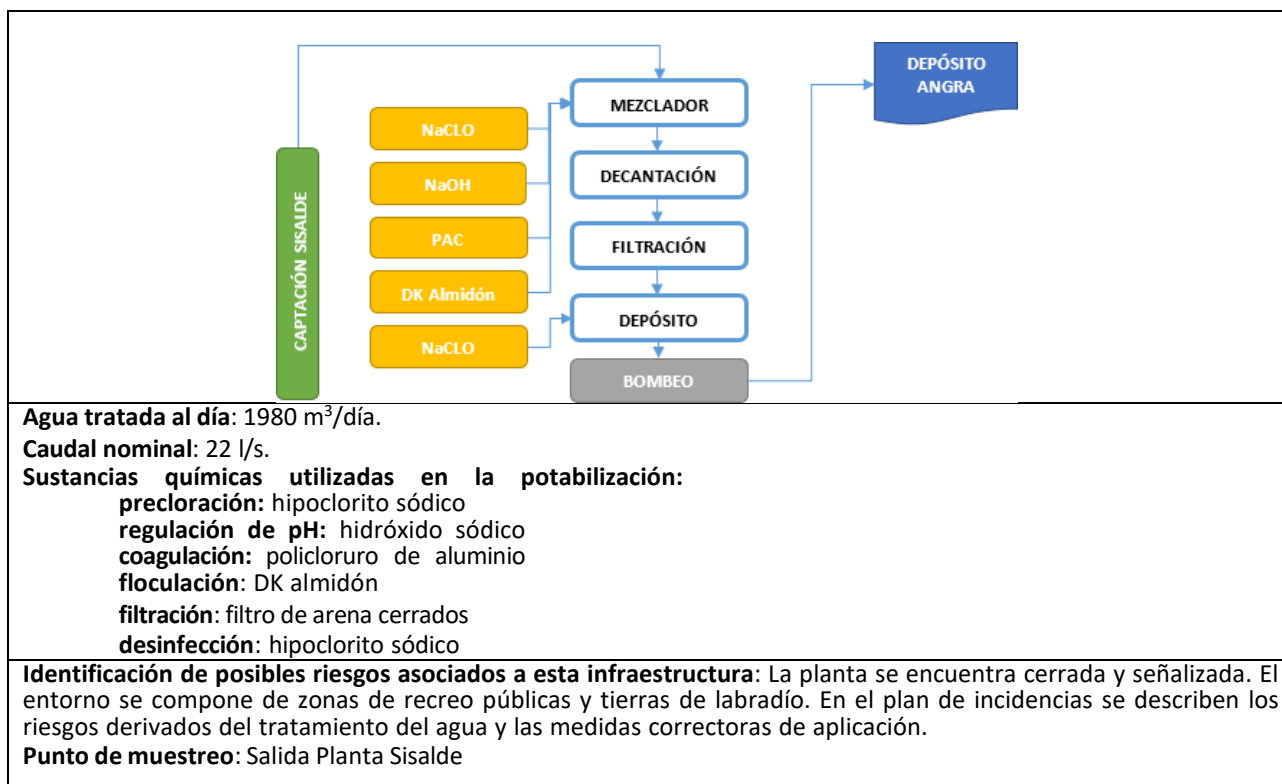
DEPÓSITO ANGRA

MEZCLADOR

NaCLO

NaOH

DECANTACIÓN

PAC

FILTRACIÓN

DK Almidón

DEPÓSITO

NaCLO

CAPTACIÓN SISALDE

BOMBEO

**Agua tratada al día**: 1980 m$^3$/día.

**Caudal nominal**: 22 l/s.

**Sustancias químicas utilizadas en la potabilización:**
**precloración:** hipoclorito sódico
**regulación de pH:** hidróxido sódico
**coagulación:** policloruro de aluminio
**floculación**: DK almidón
**filtración**: filtro de arena cerrados
**desinfección**: hipoclorito sódico

**Identificación de posibles riesgos asociados a esta infraestructura**: La planta se encuentra cerrada y señalizada. El entorno se compone de zonas de recreo públicas y tierras de labradío. En el plan de incidencias se describen los riesgos derivados del tratamiento del agua y las medidas correctoras de aplicación.

**Punto de muestreo**: Salida Planta Sisalde